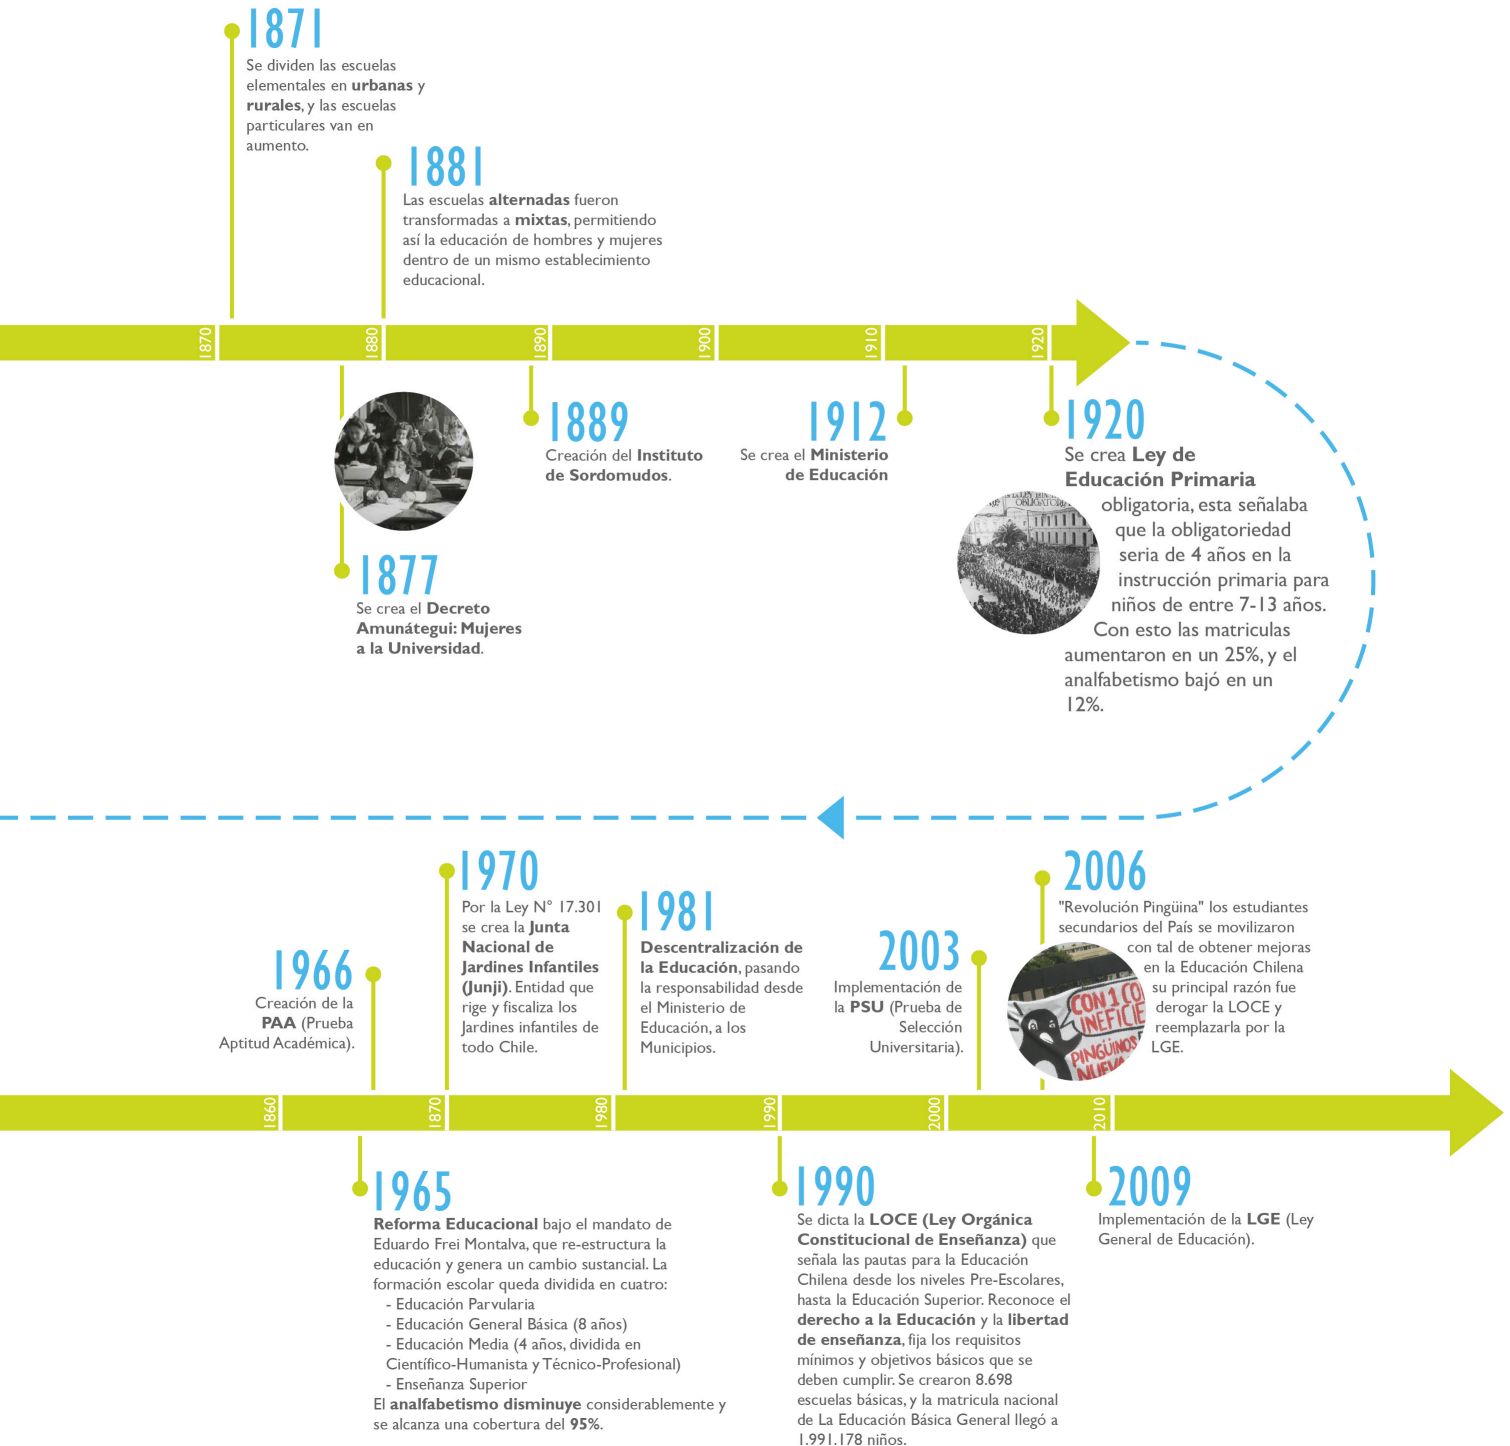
1871
Se dividen las escuelas elementales en urbanas y rurales, y las escuelas particulares van en aumento.

1881
Las escuelas alternadas fueron transformadas a mixtas, permitiendo así la educación de hombres y mujeres dentro de un mismo establecimiento educacional.

1870 1880 1890 1900 1910 1920

1877
Se crea el Decreto Amunátegui: Mujeres a la Universidad.

1889
Creación del Instituto de Sordomudos.

1912
Se crea el Ministerio de Educación

1920
Se crea Ley de Educación Primaria obligatoria, esta señalaba que la obligatoriedad seria de 4 años en la instrucción primaria para niños de entre 7-13 años. Con esto las matriculas aumentaron en un 25%, y el analfabetismo bajó en un 12%.

1966
Creación de la PAA (Prueba Aptitud Académica).

1970
Por la Ley N° 17.301 se crea la Junta Nacional de Jardines Infantiles (Junji). Entidad que rige y fiscaliza los Jardines infantiles de todo Chile.

1981
Descentralización de la Educación, pasando la responsabilidad desde el Ministerio de Educación, a los Municipios.

2003
Implementación de la PSU (Prueba de Selección Universitaria).

2006
"Revolución Pingüina" los estudiantes secundarios del País se movilizaron con tal de obtener mejoras en la Educación Chilena su principal razón fue derogar la LOCE y reemplazarla por la LGE.

CON 1 CO INEFICIE PINGÜINOS NUEV

1860 1870 1980 1990 2000 2010

1965
Reforma Educacional bajo el mandato de Eduardo Frei Montalva, que re-estructura la educación y genera un cambio sustancial. La formación escolar queda dividida en cuatro:
- Educación Parvularia
- Educación General Básica (8 años)
- Educación Media (4 años, dividida en Científico-Humanista y Técnico-Profesional)
- Enseñanza Superior
El analfabetismo disminuye considerablemente y se alcanza una cobertura del 95%.

1990
Se dicta la LOCE (Ley Orgánica Constitucional de Enseñanza) que señala las pautas para la Educación Chilena desde los niveles Pre-Escolares, hasta la Educación Superior. Reconoce el derecho a la Educación y la libertad de enseñanza, fija los requisitos mínimos y objetivos básicos que se deben cumplir. Se crearon 8.698 escuelas básicas, y la matricula nacional de La Educación Básica General llegó a 1.991.178 niños.

2009
Implementación de la LGE (Ley General de Educación).